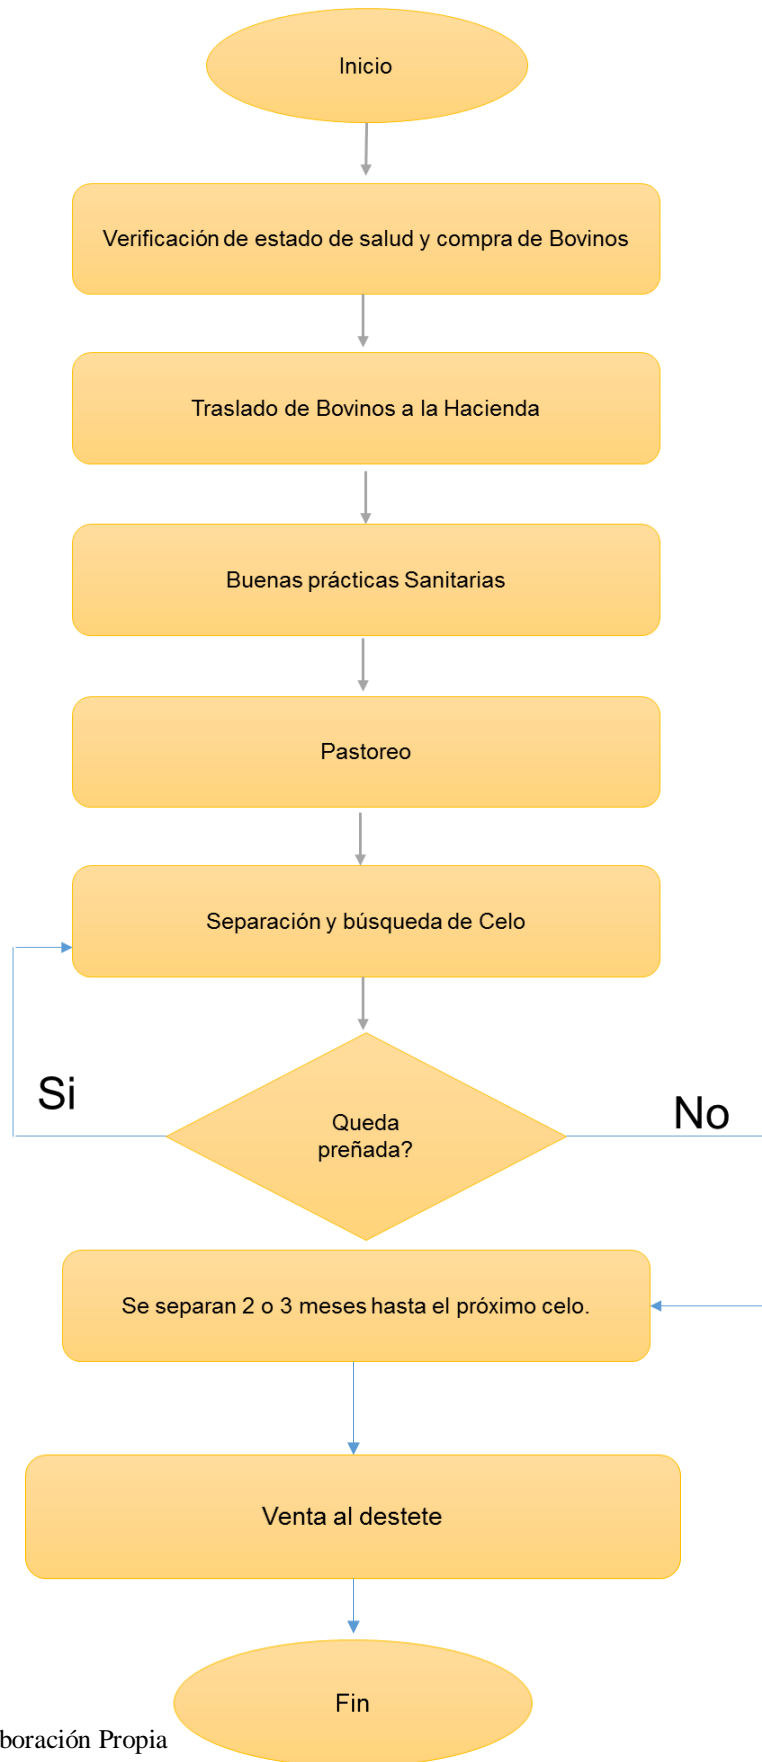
Inicio

Verificación de estado de salud y compra de Bovinos

Traslado de Bovinos a la Hacienda

Buenas prácticas Sanitarias

Pastoreo

Separación y búsqueda de Celo

Si

Queda preñada?

No

Se separan 2 o 3 meses hasta el próximo celo.

Venta al destete

Fin

boración Propia